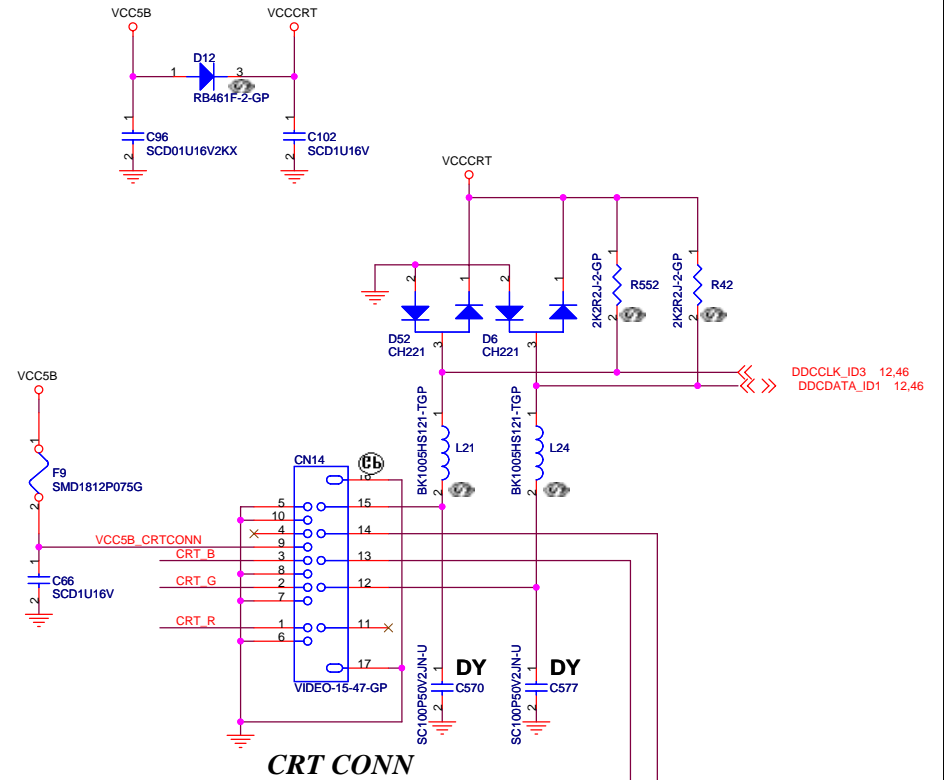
VCC5B
VCCCRT
D12
1
3
RB461F-2-GP
1
2
C96
SCD01U16V2KX
1
2
C102
SCD1U16V
VCCCRT
2
1
2
1
2K2R2J-2-GP
1
R552
2
2K2R2J-2-GP
1
R42
2
D52
CH221
3
D6
CH221
3
DDCCLK_ID3 12,46
DDCDATA_ID1 12,46
VCC5B
1
F9
SMD1812P075G
2
BK1005HS121-TGP
1
L21
2
BK1005HS121-TGP
1
L24
2
CN14
16
5
15
10
4
14
VCC5B_CRTCONN
9
CRT_B
3
13
8
CRT_G
2
12
7
CRT_R
1
11
6
17
VIDEO-15-47-GP
1
2
C66
SCD1U16V
SC100P50V2JN-U
1
DY
C570
2
SC100P50V2JN-U
1
DY
C577
2
CRT CONN